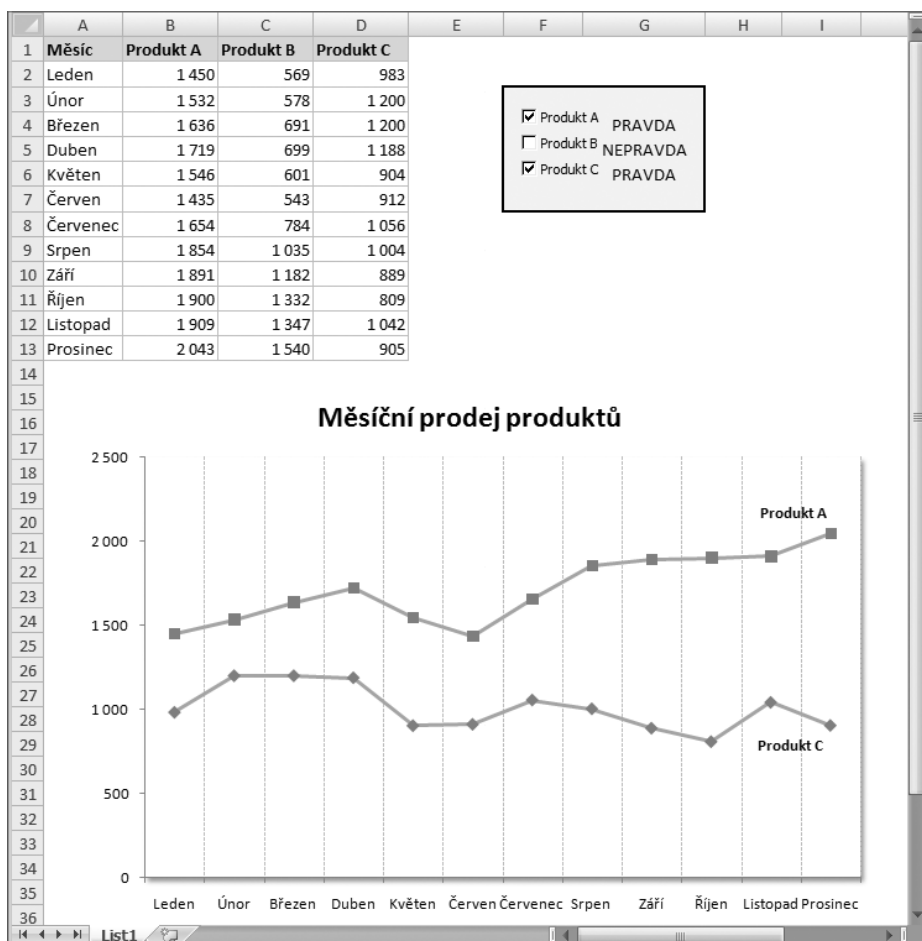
| | A | B | C | D | E | F | G | H | I |
|---|---|---|---|---|---|---|---|---|---|
| 1 | Měsíc | Produkt A | Produkt B | Produkt C | | | | | |
| 2 | Leden | 1 450 | 569 | 983 | | | | | |
| 3 | Únor | 1 532 | 578 | 1 200 | | | | | |
| 4 | Březen | 1 636 | 691 | 1 200 | | | | | |
| 5 | Duben | 1 719 | 699 | 1 188 | | | | | |
| 6 | Květen | 1 546 | 601 | 904 | | | | | |
| 7 | Červen | 1 435 | 543 | 912 | | | | | |
| 8 | Červenec | 1 654 | 784 | 1 056 | | | | | |
| 9 | Srpen | 1 854 | 1 035 | 1 004 | | | | | |
| 10 | Září | 1 891 | 1 182 | 889 | | | | | |
| 11 | Říjen | 1 900 | 1 332 | 809 | | | | | |
| 12 | Listopad | 1 909 | 1 347 | 1 042 | | | | | |
| 13 | Prosinec | 2 043 | 1 540 | 905 | | | | | |

☑ Produkt A PRAVDA
☐ Produkt B NEPRAVDA
☑ Produkt C PRAVDA

14 15 16 17 18 19 20 21 22 23 24 25 26 27 28 29 30 31 32 33 34 35 36

Měsíční prodej produktů

2 500
2 000
1 500
1 000
500
0

Produkt A
Produkt C

Leden Únor Březen Duben Květen Červen Červenec Srpen Září Říjen Listopad Prosinec

List1